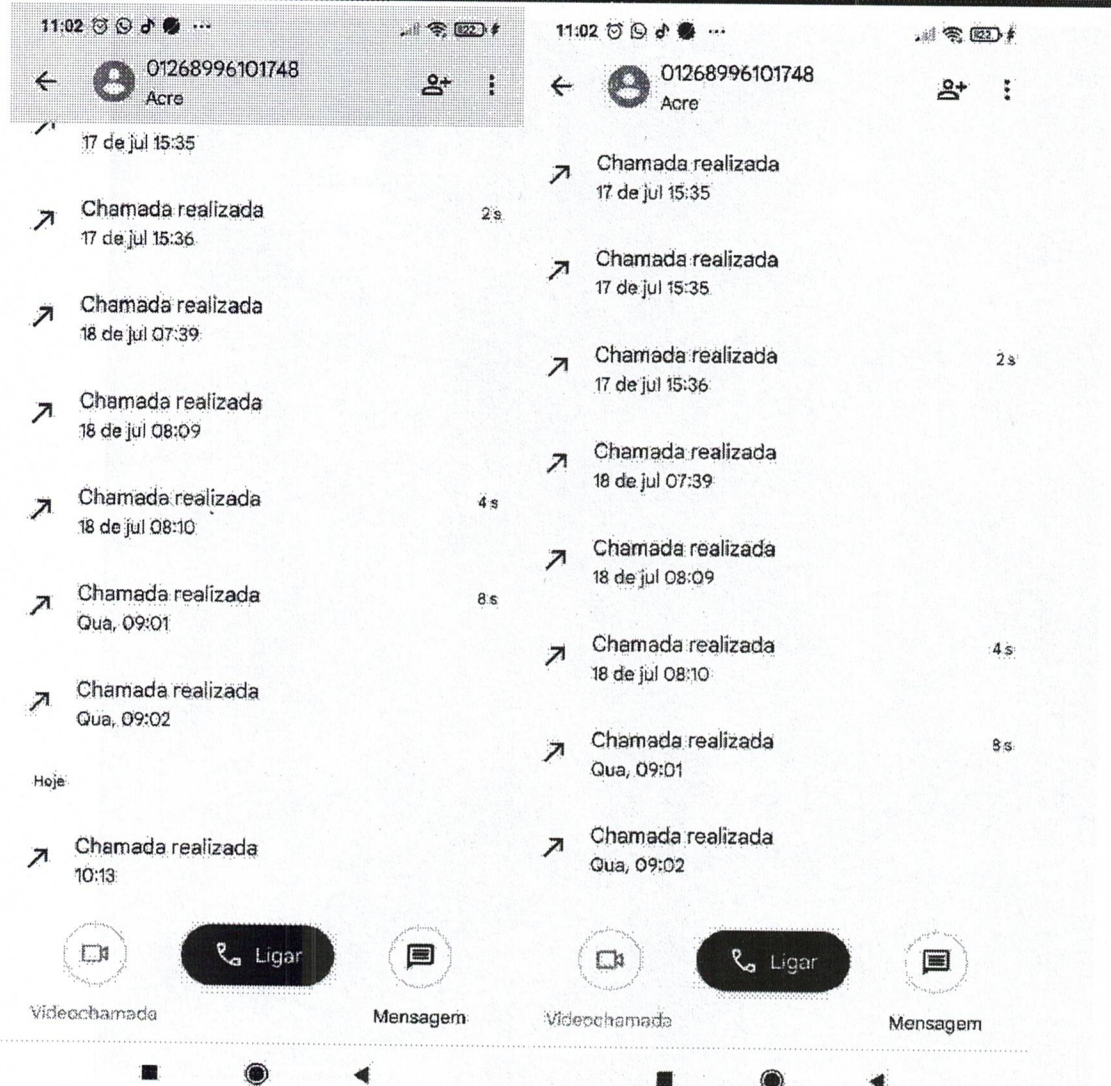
11:02

01268996101748
Acre

17 de jul 15:35

Chamada realizada
17 de jul 15:36
2 s

Chamada realizada
18 de jul 07:39

Chamada realizada
18 de jul 08:09

Chamada realizada
18 de jul 08:10
4 s

Chamada realizada
Qua, 09:01
8 s

Chamada realizada
Qua, 09:02

Hoje

Chamada realizada
10:13

Ligar

Videochamada

Mensagem

11:02

01268996101748
Acre

Chamada realizada
17 de jul 15:35

Chamada realizada
17 de jul 15:35

Chamada realizada
17 de jul 15:36
2 s

Chamada realizada
18 de jul 07:39

Chamada realizada
18 de jul 08:09

Chamada realizada
18 de jul 08:10
4 s

Chamada realizada
Qua, 09:01
8 s

Chamada realizada
Qua, 09:02

Ligar

Videochamada

Mensagem